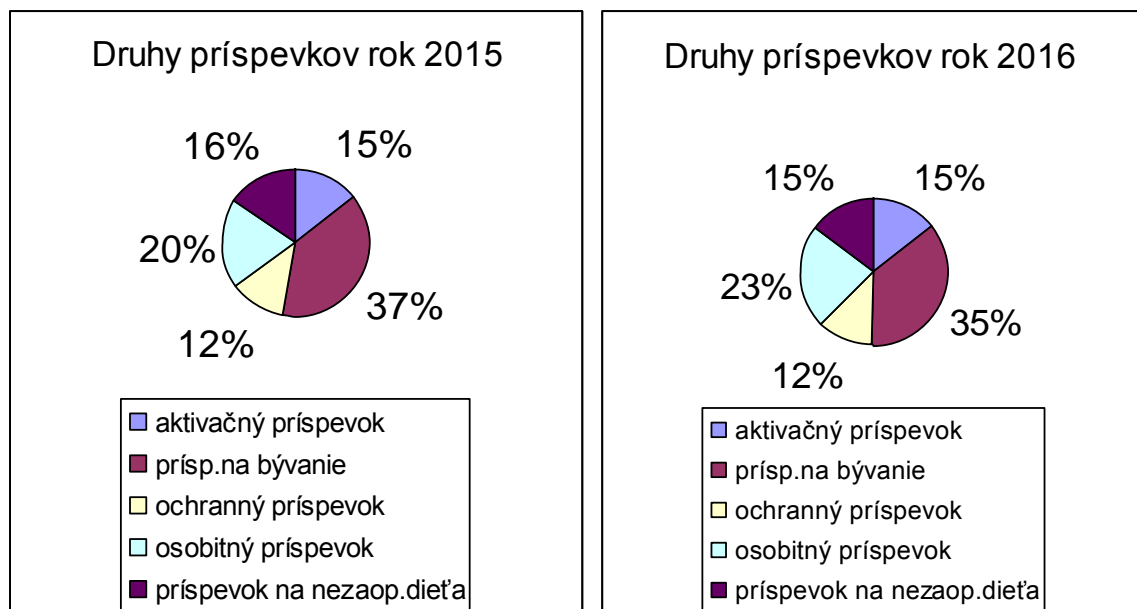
Druhy príspevkov rok 2015

16%
15%
20%
37%
12%

aktivačný príspevok
prísp.na bývanie
ochranný príspevok
osobitný príspevok
príspevok na nezaop.dieťa

Druhy príspevkov rok 2016

15%
15%
23%
35%
12%

aktivačný príspevok
prísp.na bývanie
ochranný príspevok
osobitný príspevok
príspevok na nezaop.dieťa